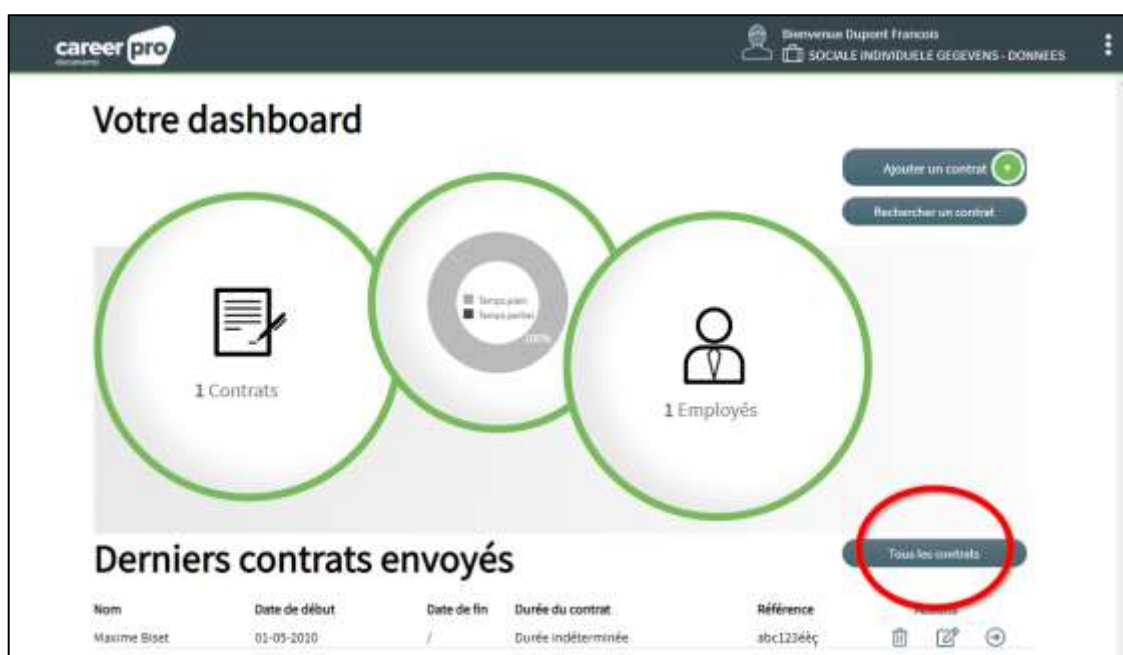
career pro
documents

Bienvenue Dupont Francois
SOCIALE INDIVIDUELE GEGEVENS - DONNEES

Votre dashboard

Ajouter un contrat +

Rechercher un contrat

1 Contrats

Temps plein
Temps partiel
100%

1 Employés

Derniers contrats envoyés

Tous les contrats

| Nom | Date de début | Date de fin | Durée du contrat | Référence | Actions |
|---|---|---|---|---|---|
| Maxime Biset | 01-05-2010 | / | Durée indéterminée | abc123èéç | |